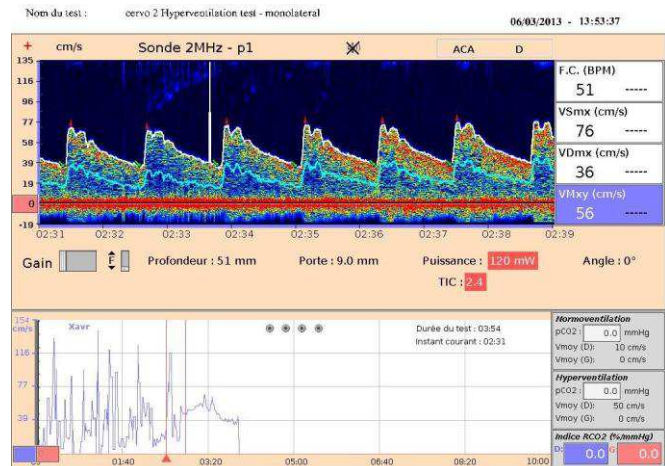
Nom du test : cervo 2 Hyperventilation test - monolateral

06/03/2013 - 13:53:37

+ cm/s Sonde 2MHz - p1 ACA D

135
116
96
77
58
39
19
0
-19

02:31 02:32 02:33 02:34 02:35 02:36 02:37 02:38 02:39

F.C. (BPM)
51 -----

VSmx (cm/s)
76 -----

VDmx (cm/s)
36 -----

VMxy (cm/s)
56 -----

Gain

Profondeur : 51 mm

Porte : 9.0 mm

Puissance : 120 mW

TIC : 2.4

Angle : 0°

154 cm/s

Xavr

116
77
39

Durée du test : 03:54
Instant courant : 02:31

01:40 03:20 05:00 06:40 08:20 10:00

Normoventilation
pCO2 : 0.0 mmHg
Vmoy (D): 10 cm/s
Vmoy (G): 0 cm/s

Hyperventilation
pCO2 : 0.0 mmHg
Vmoy (D): 50 cm/s
Vmoy (G): 0 cm/s

Indice RCO2 (%/mmHg)
D: 0.0 G: 0.0